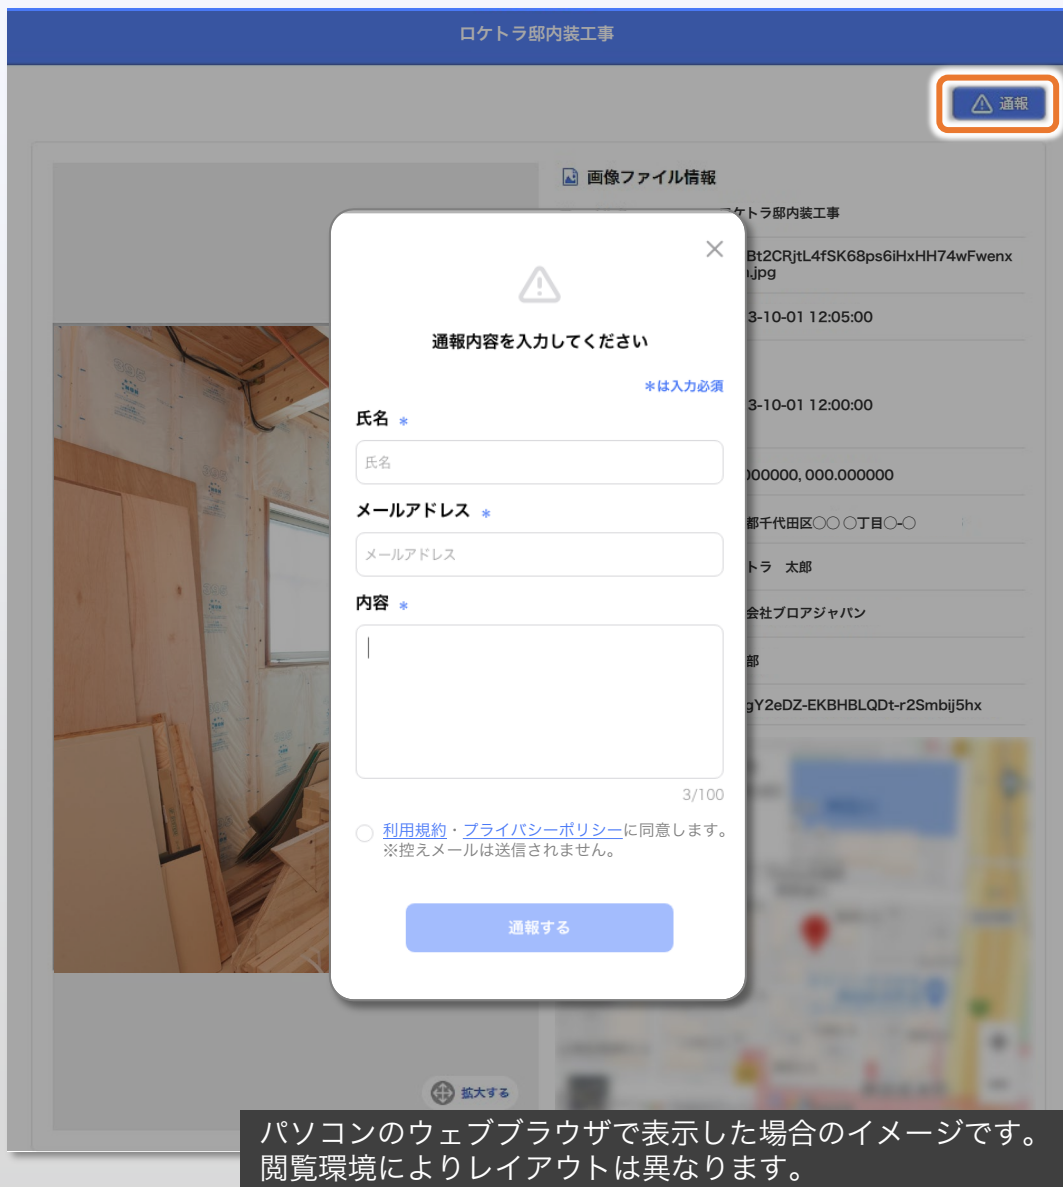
ロケトラ邸内装工事

通報

画像ファイル情報

ケトラ邸内装工事

Bt2CRjtL4fSK68ps6iHxHH74wFwenx
.jpg

3-10-01 12:05:00

3-10-01 12:00:00

000000, 000.000000

都千代田区〇〇〇丁目〇-〇

トラ　太郎

会社プロアジャパン

部

gY2eDZ-EKBHBLQDt-r2Smbij5hx

通報内容を入力してください

＊は入力必須

氏名 ＊

氏名

メールアドレス ＊

メールアドレス

内容 ＊

3/100

利用規約・プライバシーポリシーに同意します。
※控えメールは送信されません。

通報する

拡大する

パソコンのウェブブラウザで表示した場合のイメージです。
閲覧環境によりレイアウトは異なります。